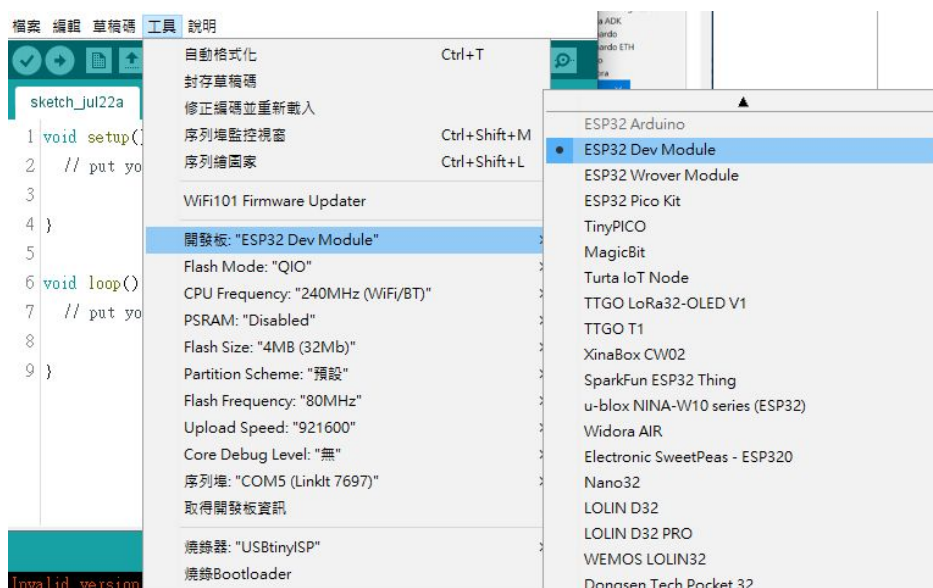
檔案 編輯 草稿碼 工具 說明

sketch_jul22a

1 void setup()
2 // put yo
3
4 }
5
6 void loop()
7 // put yo
8
9 }

Invalid version

自動格式化 Ctrl+T
封存草稿碼
修正編碼並重新載入
序列埠監控視窗 Ctrl+Shift+M
序列繪圖家 Ctrl+Shift+L
WiFi101 Firmware Updater
開發板: "ESP32 Dev Module"
Flash Mode: "QIO"
CPU Frequency: "240MHz (WiFi/BT)"
PSRAM: "Disabled"
Flash Size: "4MB (32Mb)"
Partition Scheme: "預設"
Flash Frequency: "80MHz"
Upload Speed: "921600"
Core Debug Level: "無"
序列埠: "COM5 (LinkIt 7697)"
取得開發板資訊
燒錄器: "USBtinyISP"
燒錄Bootloader

a ADK
ardo
ardo ETH

▲
ESP32 Arduino
• ESP32 Dev Module
ESP32 Wrover Module
ESP32 Pico Kit
TinyPICO
MagicBit
Turta IoT Node
TTGO LoRa32-OLED V1
TTGO T1
XinaBox CW02
SparkFun ESP32 Thing
u-blox NINA-W10 series (ESP32)
Widora AIR
Electronic SweetPeas - ESP320
Nano32
LOLIN D32
LOLIN D32 PRO
WEMOS LOLIN32
Dongsen Tech Pocket 32